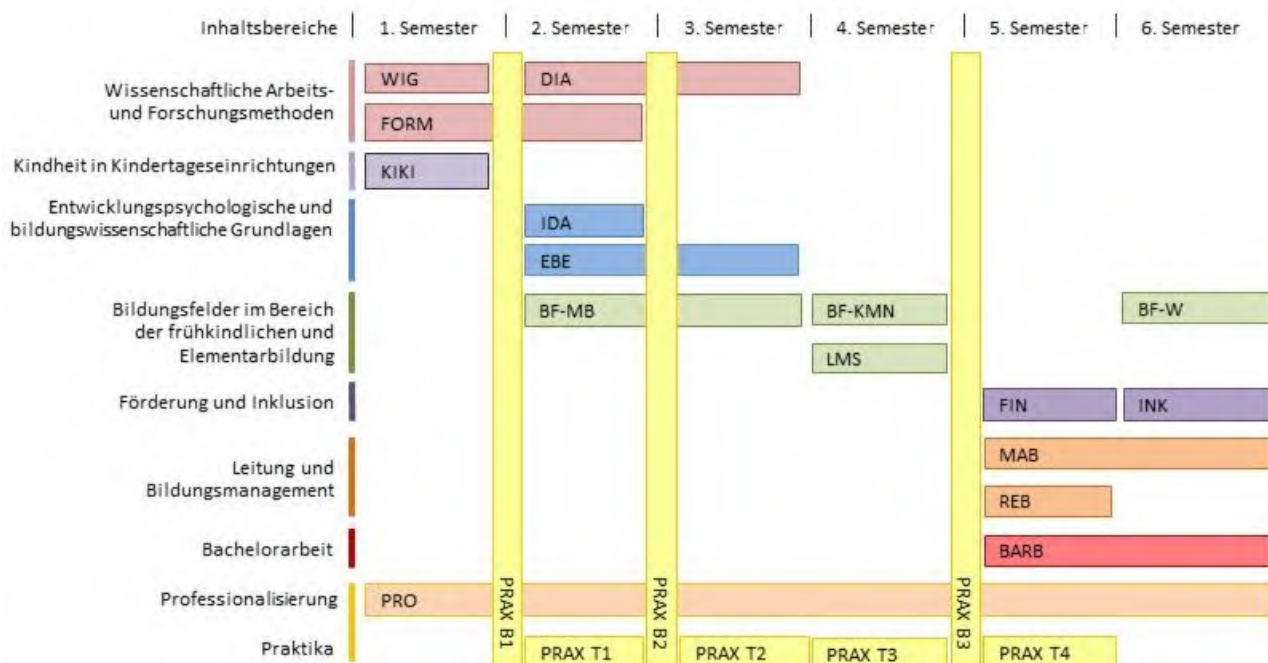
Inhaltsbereiche | 1. Semester | 2. Semester | 3. Semester | 4. Semester | 5. Semester | 6. Semester

Wissenschaftliche Arbeits- und Forschungsmethoden
WIG
DIA
FORM

Kindheit in Kindertageseinrichtungen
KIKI

Entwicklungspsychologische und bildungswissenschaftliche Grundlagen
IDA
EBE

Bildungsfelder im Bereich der frühkindlichen und Elementarbildung
BF-MB
BF-KMN
BF-W
LMS

Förderung und Inklusion
FIN
INK

Leitung und Bildungsmanagement
MAB
REB

Bachelorarbeit
BARB

Professionalisierung
PRO

Praktika
PRAX T1
PRAX T2
PRAX T3
PRAX T4

PRAX B1
PRAX B2
PRAX B3